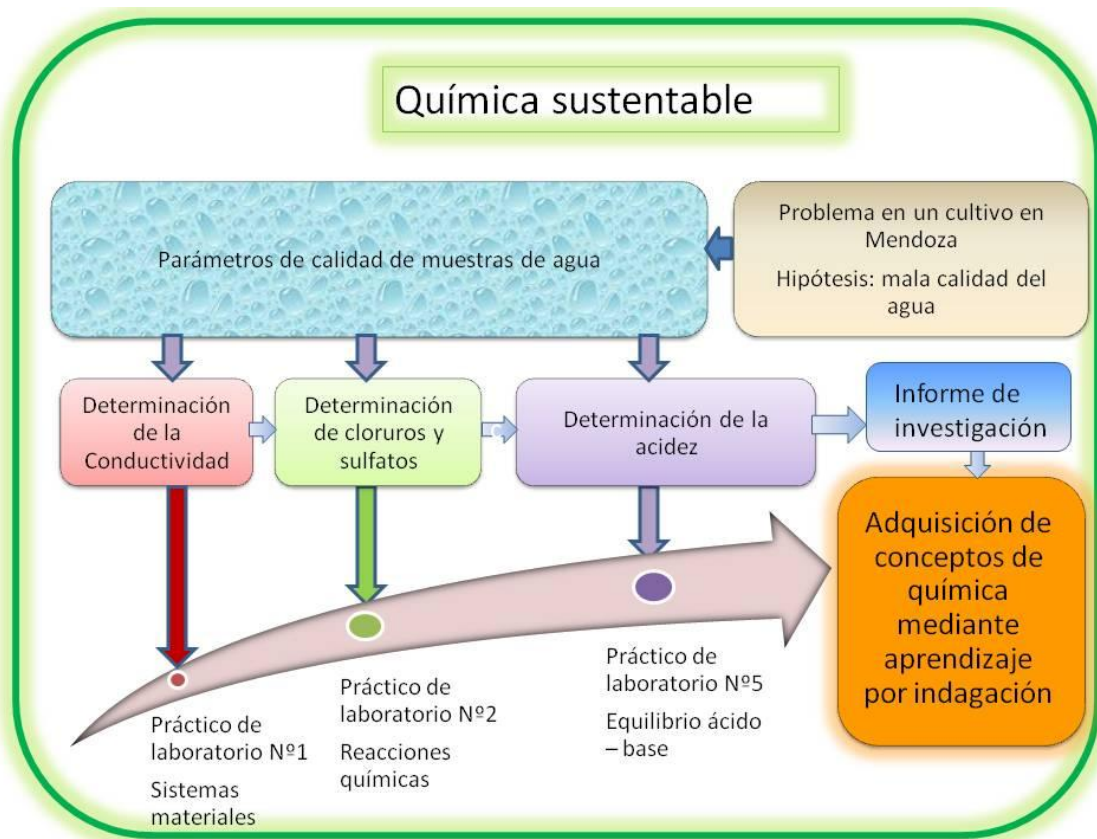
Química sustentable

Parámetros de calidad de muestras de agua

Problema en un cultivo en Mendoza

Hipótesis: mala calidad del agua

Determinación de la Conductividad

Determinación de cloruros y sulfatos

Determinación de la acidez

Informe de investigación

Adquisición de conceptos de química mediante aprendizaje por indagación

Práctico de laboratorio Nº1

Sistemas materiales

Práctico de laboratorio Nº2

Reacciones químicas

Práctico de laboratorio Nº5

Equilibrio ácido – base